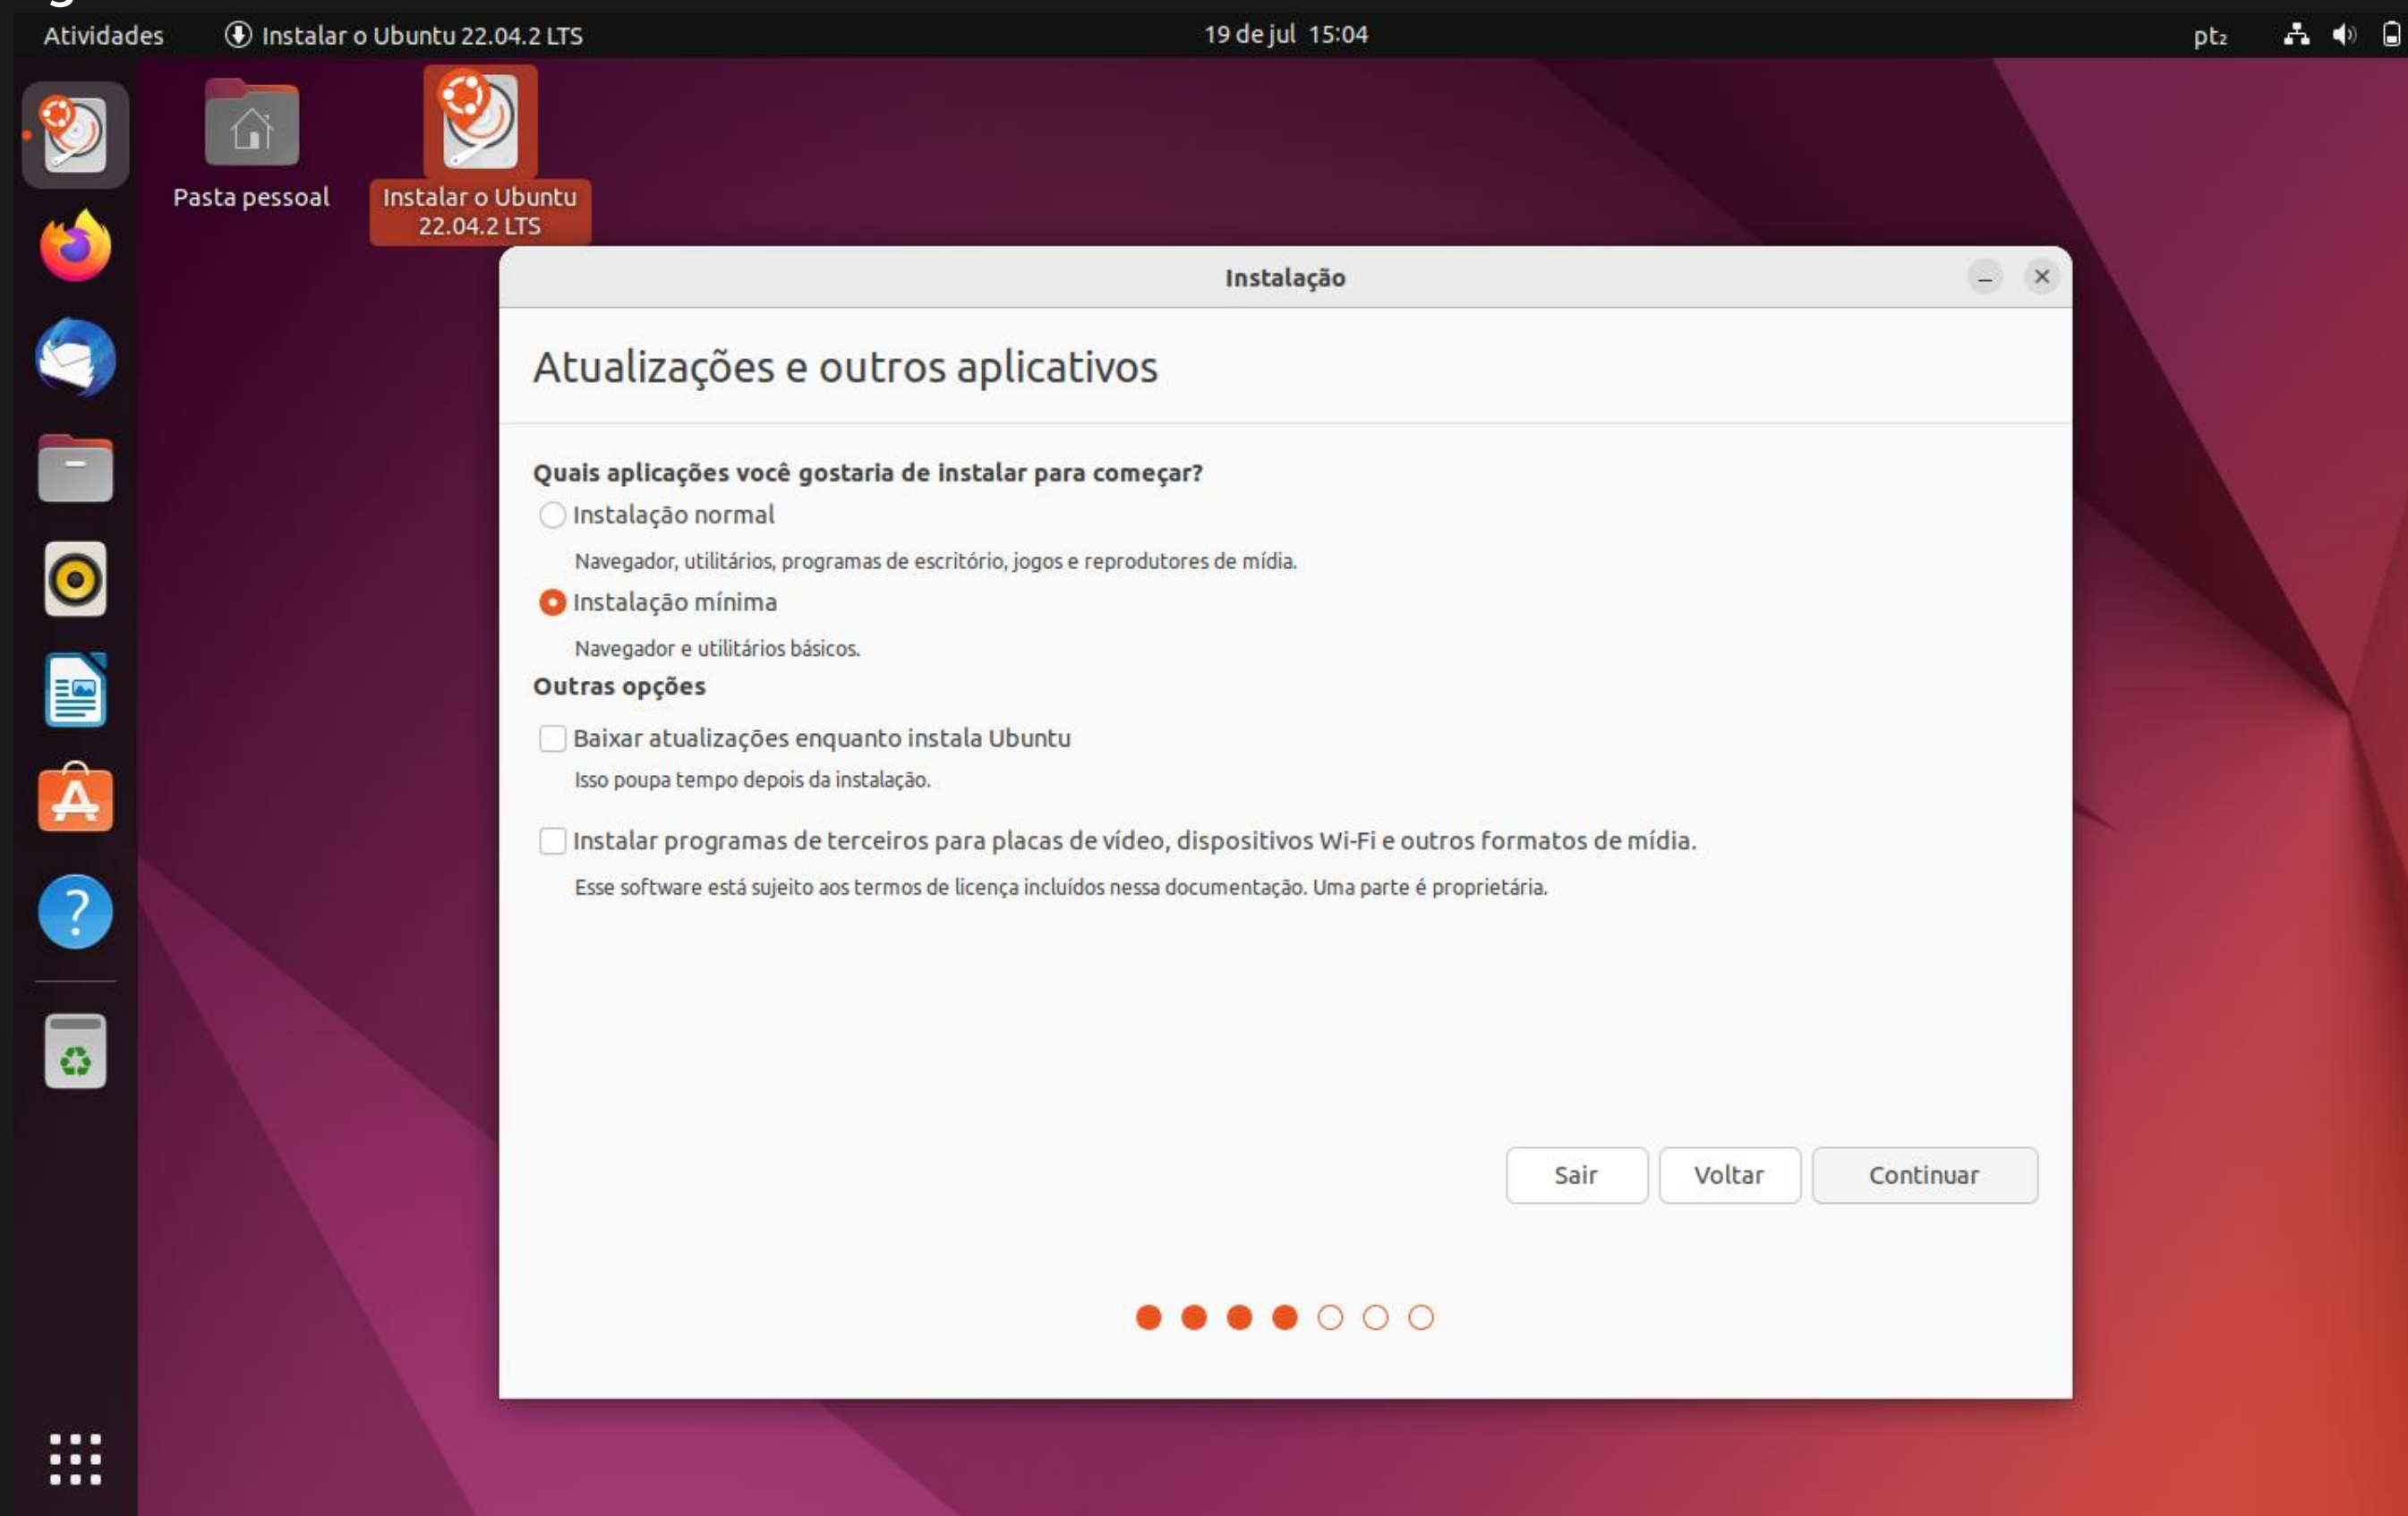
Atividades Instalar o Ubuntu 22.04.2 LTS 19 de jul 15:04 pt₂

Pasta pessoal

Instalar o Ubuntu 22.04.2 LTS

Instalação

Atualizações e outros aplicativos

Quais aplicações você gostaria de instalar para começar?

Instalação normal

Navegador, utilitários, programas de escritório, jogos e reprodutores de mídia.

Instalação mínima

Navegador e utilitários básicos.

Outras opções

Baixar atualizações enquanto instala Ubuntu

Isso poupa tempo depois da instalação.

Instalar programas de terceiros para placas de vídeo, dispositivos Wi-Fi e outros formatos de mídia.

Esse software está sujeito aos termos de licença incluídos nessa documentação. Uma parte é proprietária.

Sair Voltar Continuar